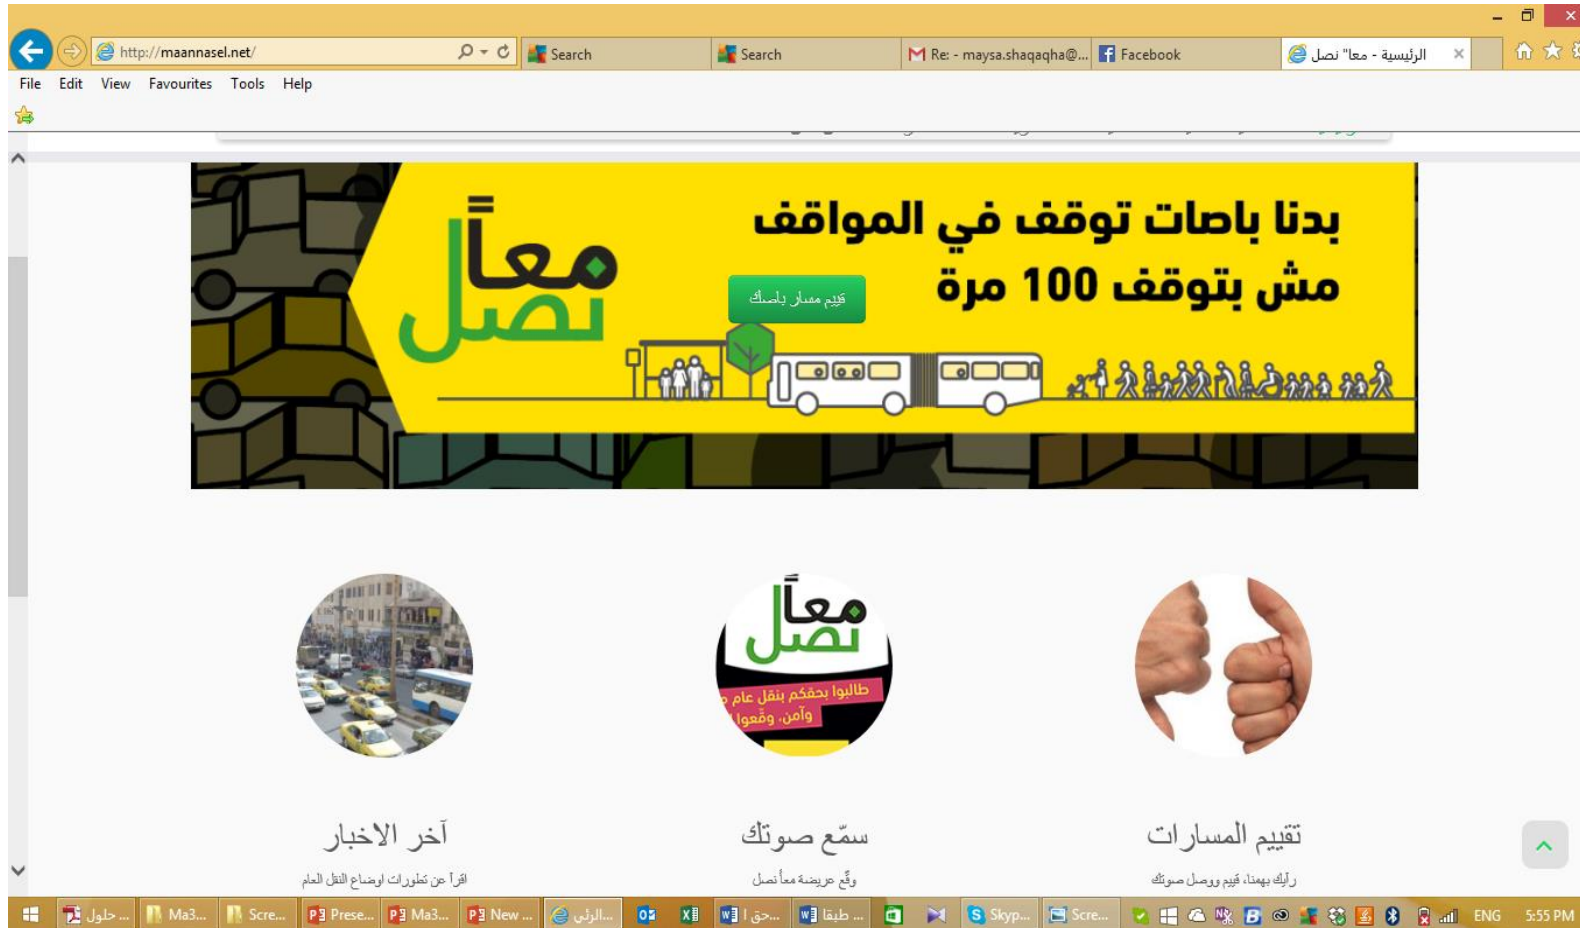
http://maannasel.net/
Search
Search
Re: - maysa.shaqaqha@...
Facebook
الرئيسية - معاً "نصل
File Edit View Favourites Tools Help

بدنا باصات توقف في المواقف
مش بتوقف 100 مرة
قيّم مسار باصك
معاً نصل

معاً نصل
طالبوا بحقكم بنقل عام
وآمن، وقّعوا

آخر الاخبار
اقرأ عن تطورات اوضاع النقل العام

سمّع صوتك
وقّع عريضة معاً نصل

تقييم المسارات
رأيك يهمنا، قيم ووصل صوتك

حلول ...
Ma3...
Scre...
Prese...
Ma3...
New ...
الرئي...
حق ...
طلبا ...
Skyp...
Scre...
ENG
5:55 PM